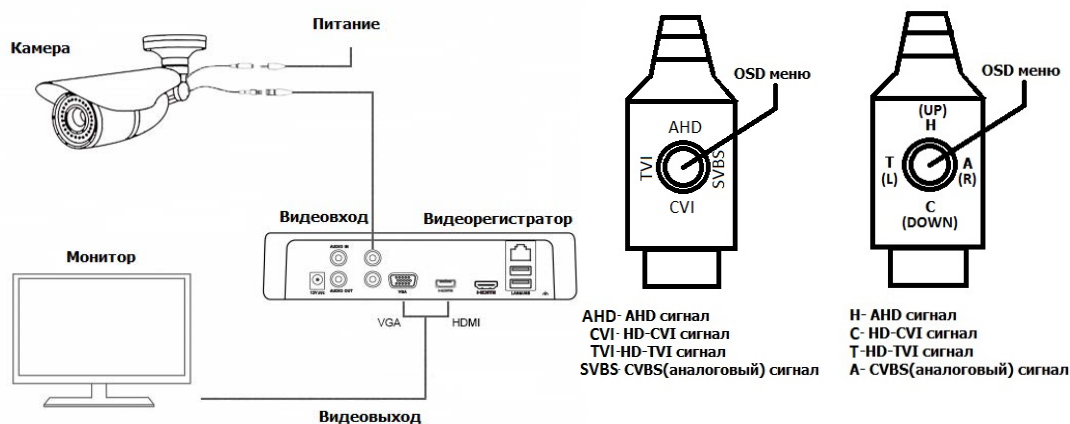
Питание

Камера

Видеовход

Видеорегистратор

Монитор

AUDIO IN

AUDIO OUT

12V

VGA

HDMI

USB

LAN

VGA

HDMI

Видеовыход

OSD меню

AHD

TVI

SVBS

CVI

OSD меню

(UP)
H

T
(L)

A
(R)

C
(DOWN)

AHD- AHD сигнал
CVI- HD-CVI сигнал
TVI-HD-TVI сигнал
SVBS- CVBS(аналоговый) сигнал

H- AHD сигнал
C- HD-CVI сигнал
T-HD-TVI сигнал
A- CVBS(аналоговый) сигнал